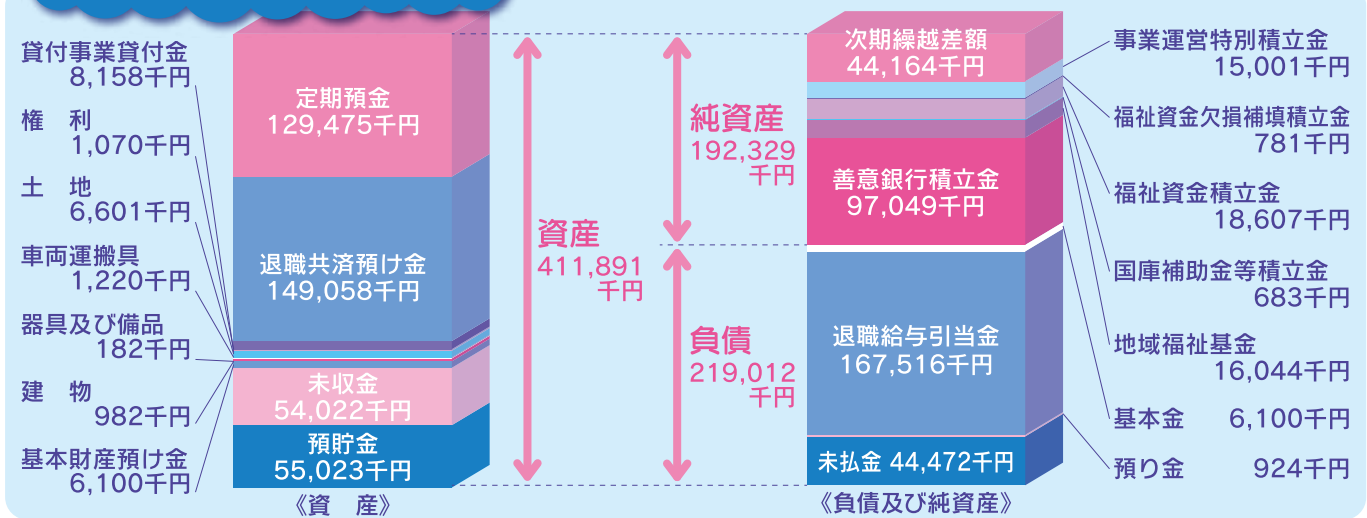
貸付事業貸付金
8,158千円

権　利
1,070千円

土　地
6,601千円

車両運搬具
1,220千円

器具及び備品
182千円

建　物
982千円

基本財産預け金
6,100千円

定期預金
129,475千円

退職共済預け金
149,058千円

未収金
54,022千円

預貯金
55,023千円

《資　産》

資産
411,891
千円

純資産
192,329
千円

負債
219,012
千円

次期繰越差額
44,164千円

善意銀行積立金
97,049千円

退職給与引当金
167,516千円

未払金 44,472千円

《負債及び純資産》

事業運営特別積立金
15,001千円

福祉資金欠損補填積立金
781千円

福祉資金積立金
18,607千円

国庫補助金等積立金
683千円

地域福祉基金
16,044千円

基本金　6,100千円

預り金　924千円